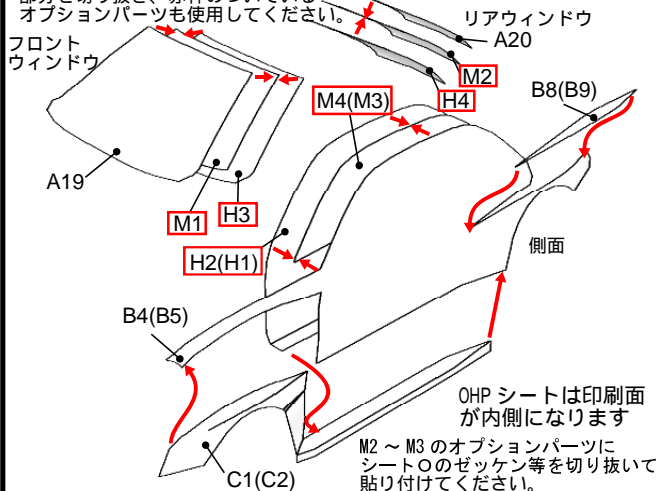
部分を切り抜き、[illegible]
オプションパーツも使用してください。

リアウィンドウ

フロント
ウィンドウ

A20

M2

H4

M4(M3)

B8(B9)

A19

M1

H3

H2(H1)

側面

B4(B5)

OHP シートは印刷面
が内側になります

M2 ～ M3 のオプションパーツに
シートOのゼッケン等を切り抜いて
貼り付けてください。

C1(C2)